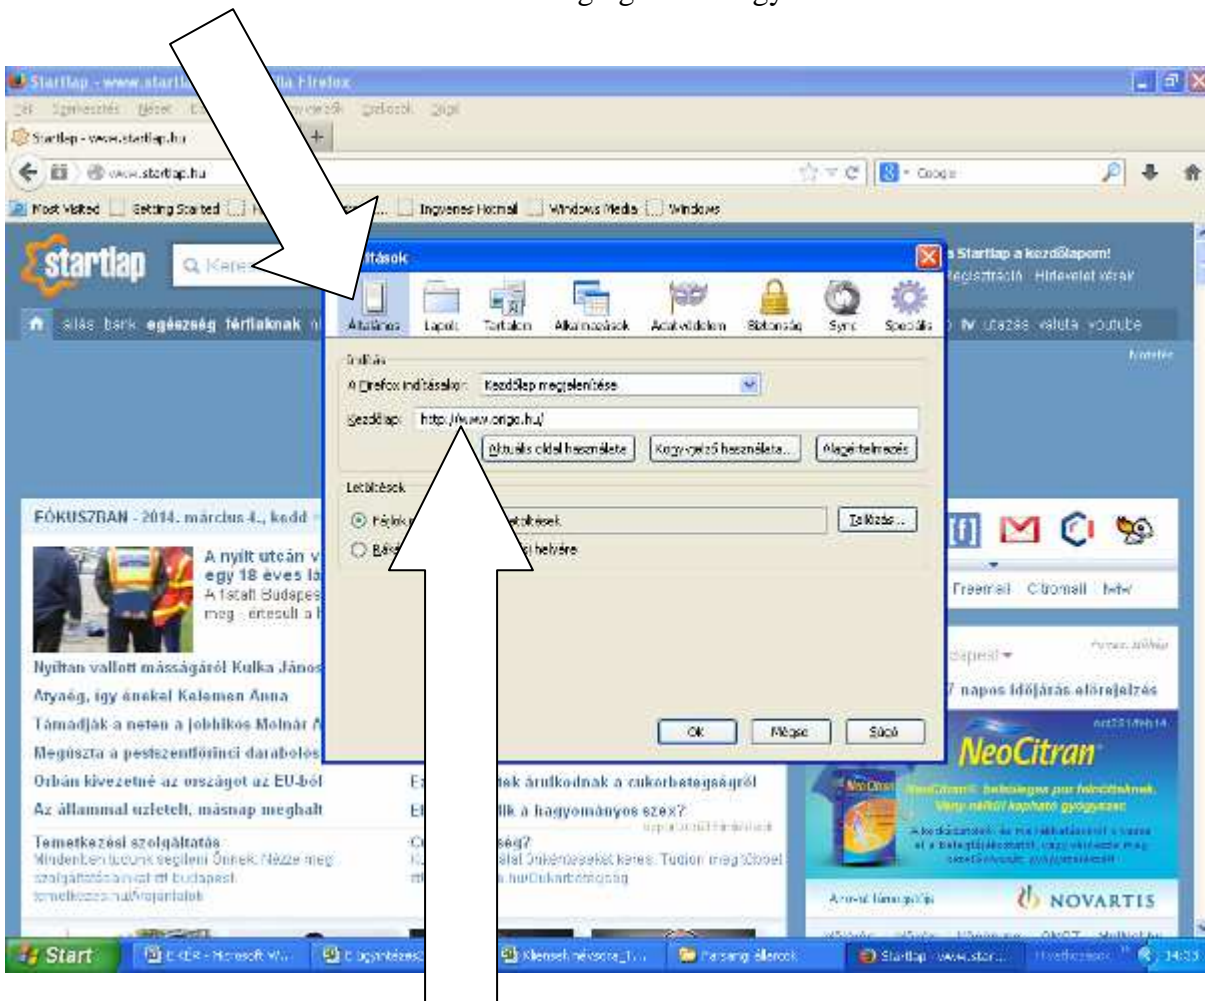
Startlap - www.startl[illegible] Firefox

Fájl Szerkesztés Nézet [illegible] Könyvjelzők Eszközök Súgó

Startlap - www.startlap.hu

www.startlap.hu

Google

Most Visited Getting Started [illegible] Ingyenes Hotmail Windows Media Windows

startlap

Keres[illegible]

állás bank egészség férfiaknak

a Startlap a kezdőlapom!
Regisztráció Hírlevelet kérek

tv utazás valuta youtube

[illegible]tások

Általános Lapok Tartalom Alkalmazások Adatvédelem Biztonság Sync Speciális

Indítás

A Firefox indításakor: Kezdőlap megjelenítése

Kezdőlap: http://www.origo.hu/

Aktuális oldal használata Könyvjelző használata... Alapértelmezés

Letöltések

Fájlok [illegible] letöltések Tallózás...

Bás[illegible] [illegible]i helyére

OK Mégse Súgó

FÓKUSZBAN - 2014. március 4., kedd

A nyílt utcán v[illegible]
egy 18 éves lá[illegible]
A 16 éves Budapes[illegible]
meg - értesült a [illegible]

Nyíltan vallott másságáról Kulka János

Atyaég, így énekel Kalomen Anna

Támadják a neten a jobbikos Molnár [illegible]

Megúszta a pestszentlőrinci darabolós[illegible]

Orbán kivezetné az országot az EU-ból

Az állammal üzletelt, másnap meghalt

E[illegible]ak árulkodnak a cukorbetegségről

E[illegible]lik a hagyományos szex?

Temetkezési szolgáltatás
Mindenben tudunk segíteni Önnek. Nézze meg szolgáltatásainkat itt budapest.
temetkezes.hu/vrojantalok

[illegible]ség?
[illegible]lat önkénteseket keres. Tudjon meg többet
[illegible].hu/cukorbetegseg

Freemail Citromail Iwiw

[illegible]dapest

7 napos időjárás előrejelzés

NeoCitran

NeoCitran® belsőleges por felnőtteknek.
Vény nélkül kapható gyógyszer.

NOVARTIS

Start

E-CER - Microsoft W...

Ügyintézés...

Kliensek névsora_1...

Farsangi ételeink

Startlap - www.star...

14:33